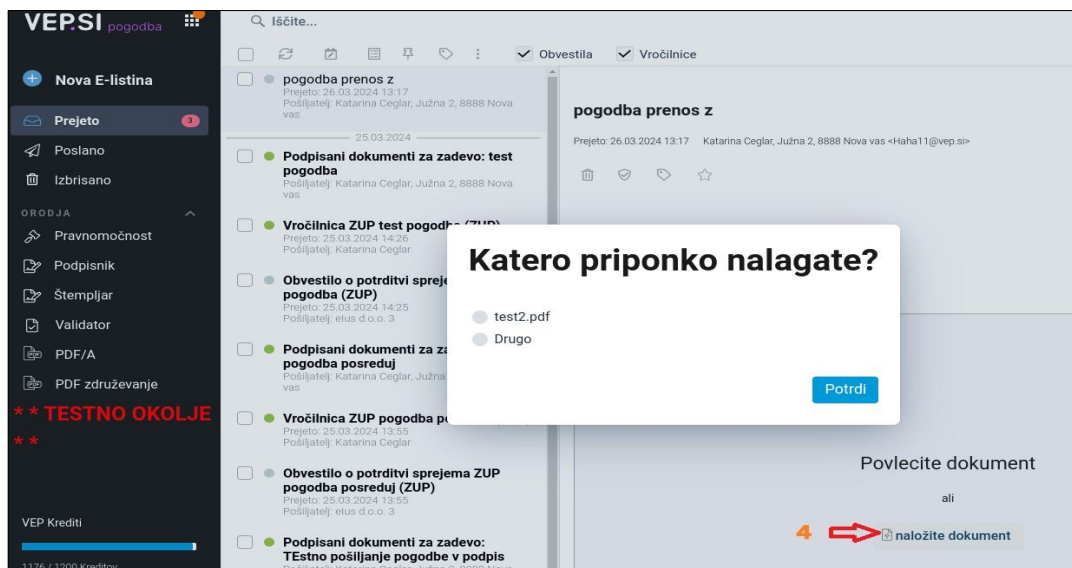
VEP.SI pogodba

Iščite...

Obvestila Vročilnice

Nova E-listina

Prejeto 3

Poslano

Izbrisano

ORODJA

Pravnomočnost

Podpisnik

Štempljar

Validator

PDF/A

PDF združevanje

* * TESTNO OKOLJE * *

VEP Krediti

1176 / 1200 Kreditov

pogodba prenos z
Prejeto: 26.03.2024 13:17
Pošiljatelj: Katarina Ceglar, Južna 2, 8888 Nova vas

25.03.2024

Podpisani dokumenti za zadevo: test pogodba
Pošiljatelj: Katarina Ceglar, Južna 2, 8888 Nova vas

Vročilnica ZUP test pogodb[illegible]
Prejeto: 25.03.2024 14:26
Pošiljatelj: Katarina Ceglar

Obvestilo o potrditvi spreje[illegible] pogodba (ZUP)
Prejeto: 25.03.2024 14:25
Pošiljatelj: elus d.o.o. 3

Podpisani dokumenti za za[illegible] pogodba posreduj
Pošiljatelj: Katarina Ceglar, Južna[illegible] vas

Vročilnica ZUP pogodba p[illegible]
Prejeto: 25.03.2024 13:55
Pošiljatelj: Katarina Ceglar

Obvestilo o potrditvi sprejema ZUP pogodba posreduj (ZUP)
Prejeto: 25.03.2024 13:55
Pošiljatelj: elus d.o.o. 3

Podpisani dokumenti za zadevo: TEstno pošiljanje pogodbe v podpis
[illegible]

pogodba prenos z

Prejeto: 26.03.2024 13:17 Katarina Ceglar, Južna 2, 8888 Nova vas <Haha11@vep.si>

Katero priponko nalagate?

test2.pdf
Drugo

Potrdi

Povlecite dokument

ali

4

naložite dokument